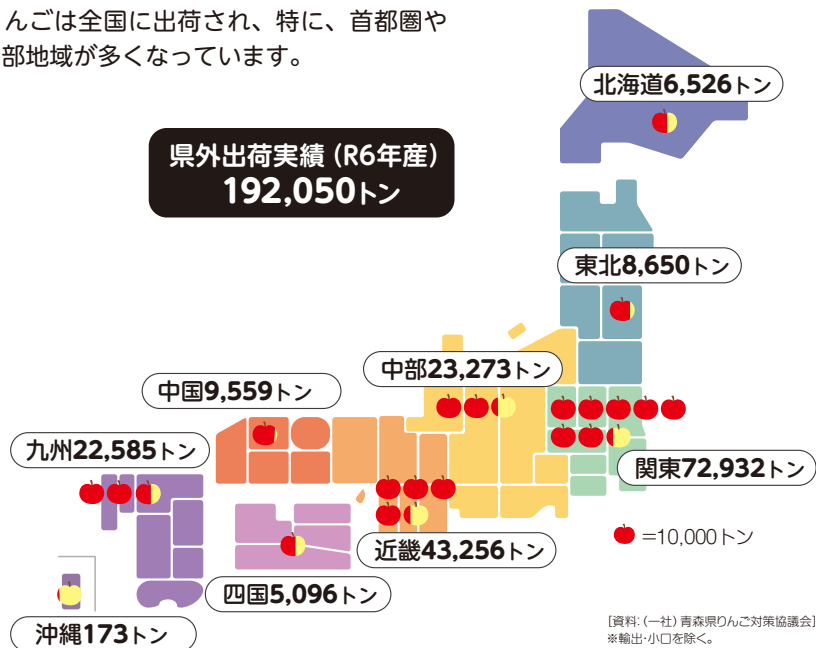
んごは全国に出荷され、特に、首都圏や
部地域が多くなっています。

県外出荷実績（R6年産）
192,050トン

北海道6,526トン

東北8,650トン

中部23,273トン

中国9,559トン

九州22,585トン

関東72,932トン

近畿43,256トン

四国5,096トン

沖縄173トン

=10,000トン

[資料：（一社）青森県りんご対策協議会]
※輸出・小口を除く。